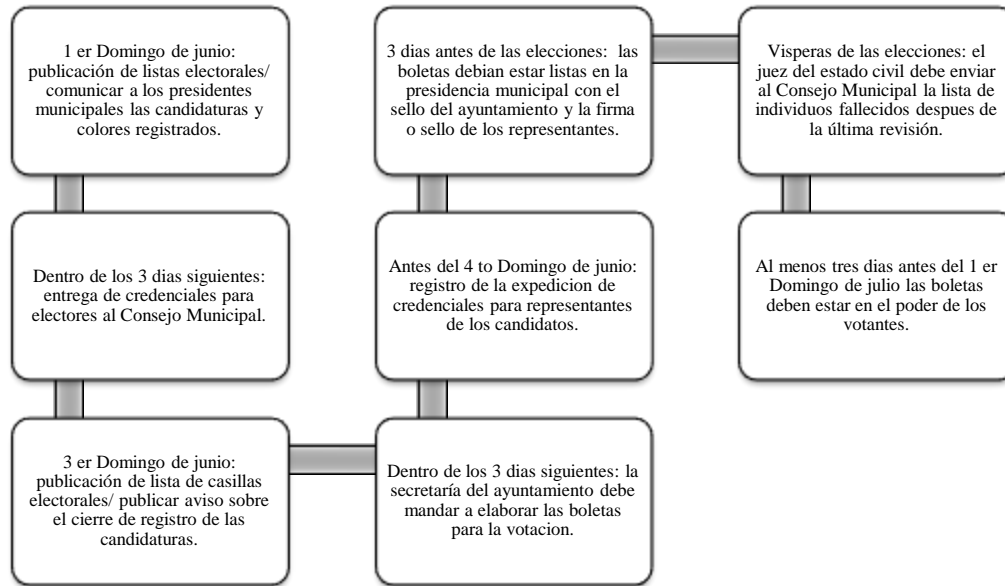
1 er Domingo de junio: publicación de listas electorales/ comunicar a los presidentes municipales las candidaturas y colores registrados.

Dentro de los 3 dias siguientes: entrega de credenciales para electores al Consejo Municipal.

3 er Domingo de junio: publicación de lista de casillas electorales/ publicar aviso sobre el cierre de registro de las candidaturas.

Dentro de los 3 dias siguientes: la secretaría del ayuntamiento debe mandar a elaborar las boletas para la votacion.

Antes del 4 to Domingo de junio: registro de la expedicion de credenciales para representantes de los candidatos.

3 dias antes de las elecciones: las boletas debian estar listas en la presidencia municipal con el sello del ayuntamiento y la firma o sello de los representantes.

Visperas de las elecciones: el juez del estado civil debe enviar al Consejo Municipal la lista de individuos fallecidos despues de la última revisión.

Al menos tres dias antes del 1 er Domingo de julio las boletas deben estar en el poder de los votantes.